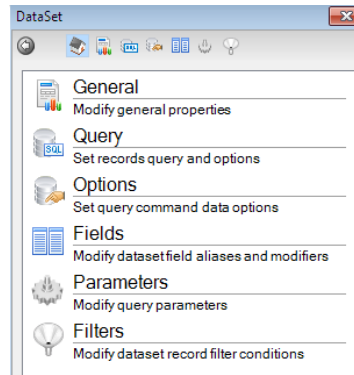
DataSet

General
Modify general properties

SQL
Query
Set records query and options

Options
Set query command data options

Fields
Modify dataset field aliases and modifiers

Parameters
Modify query parameters

Filters
Modify dataset record filter conditions